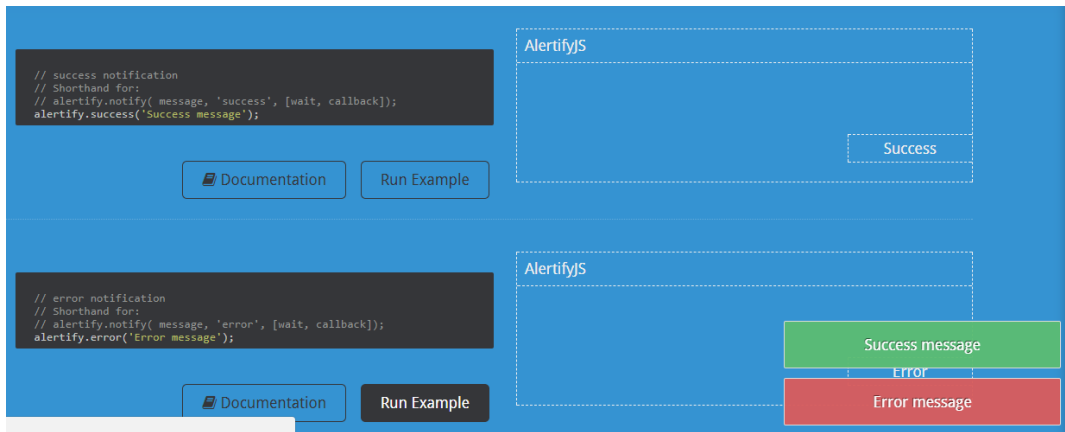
// success notification
// Shorthand for:
// alertify.notify( message, 'success', [wait, callback]);
alertify.success('Success message');

Documentation Run Example

AlertifyJS

Success

// error notification
// Shorthand for:
// alertify.notify( message, 'error', [wait, callback]);
alertify.error('Error message');

Documentation Run Example

AlertifyJS

Error

Success message

Error message